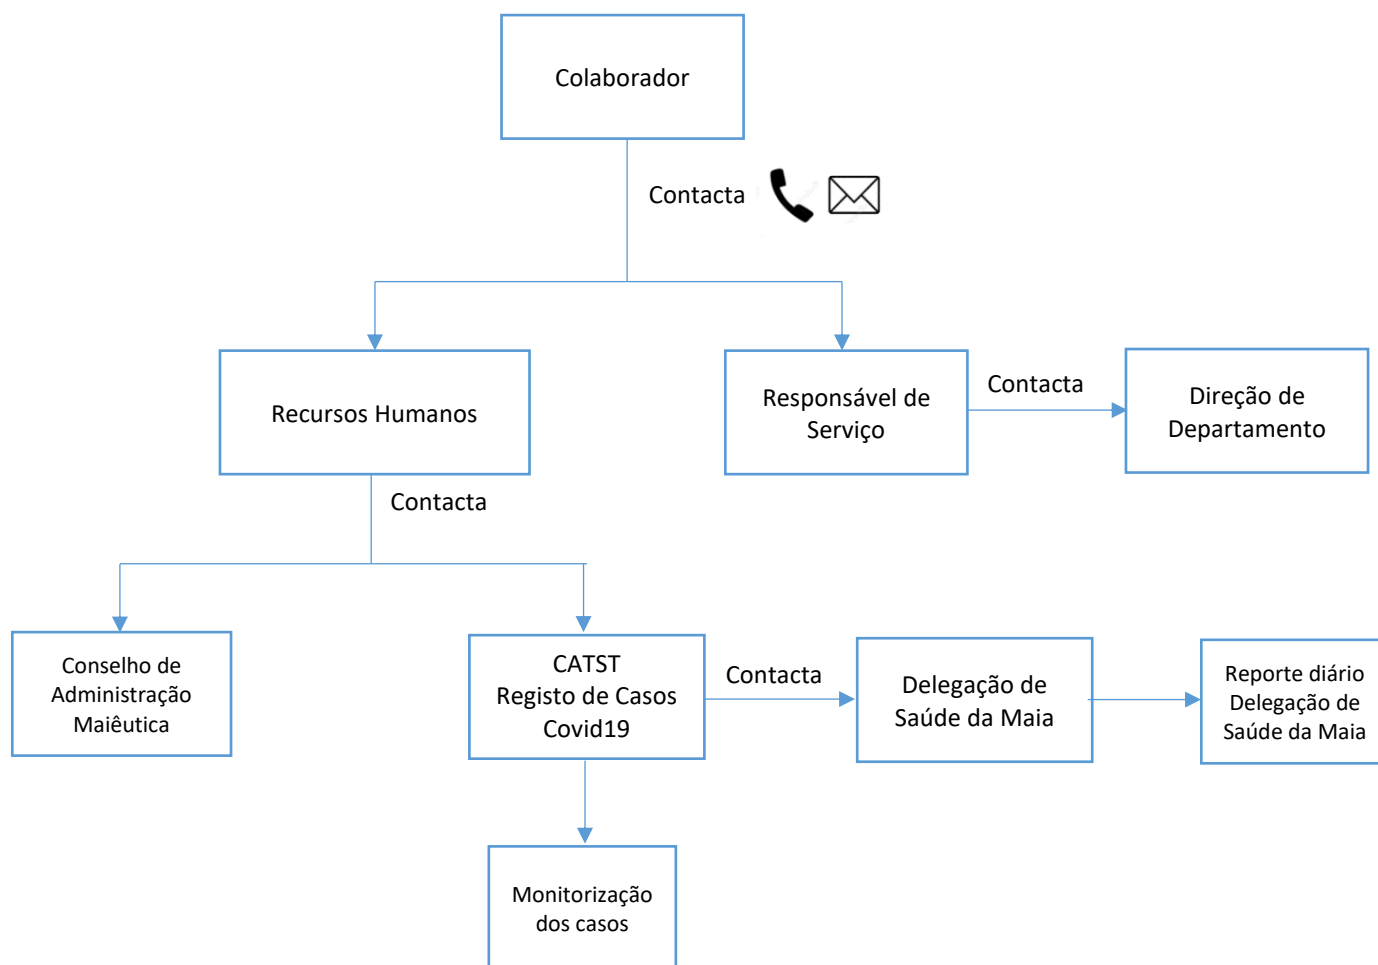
Colaborador

Contacta

Recursos Humanos

Responsável de Serviço

Contacta

Direção de Departamento

Contacta

Conselho de Administração Maiêutica

CATST
Registo de Casos
Covid19

Contacta

Delegação de Saúde da Maia

Reporte diário Delegação de Saúde da Maia

Monitorização dos casos